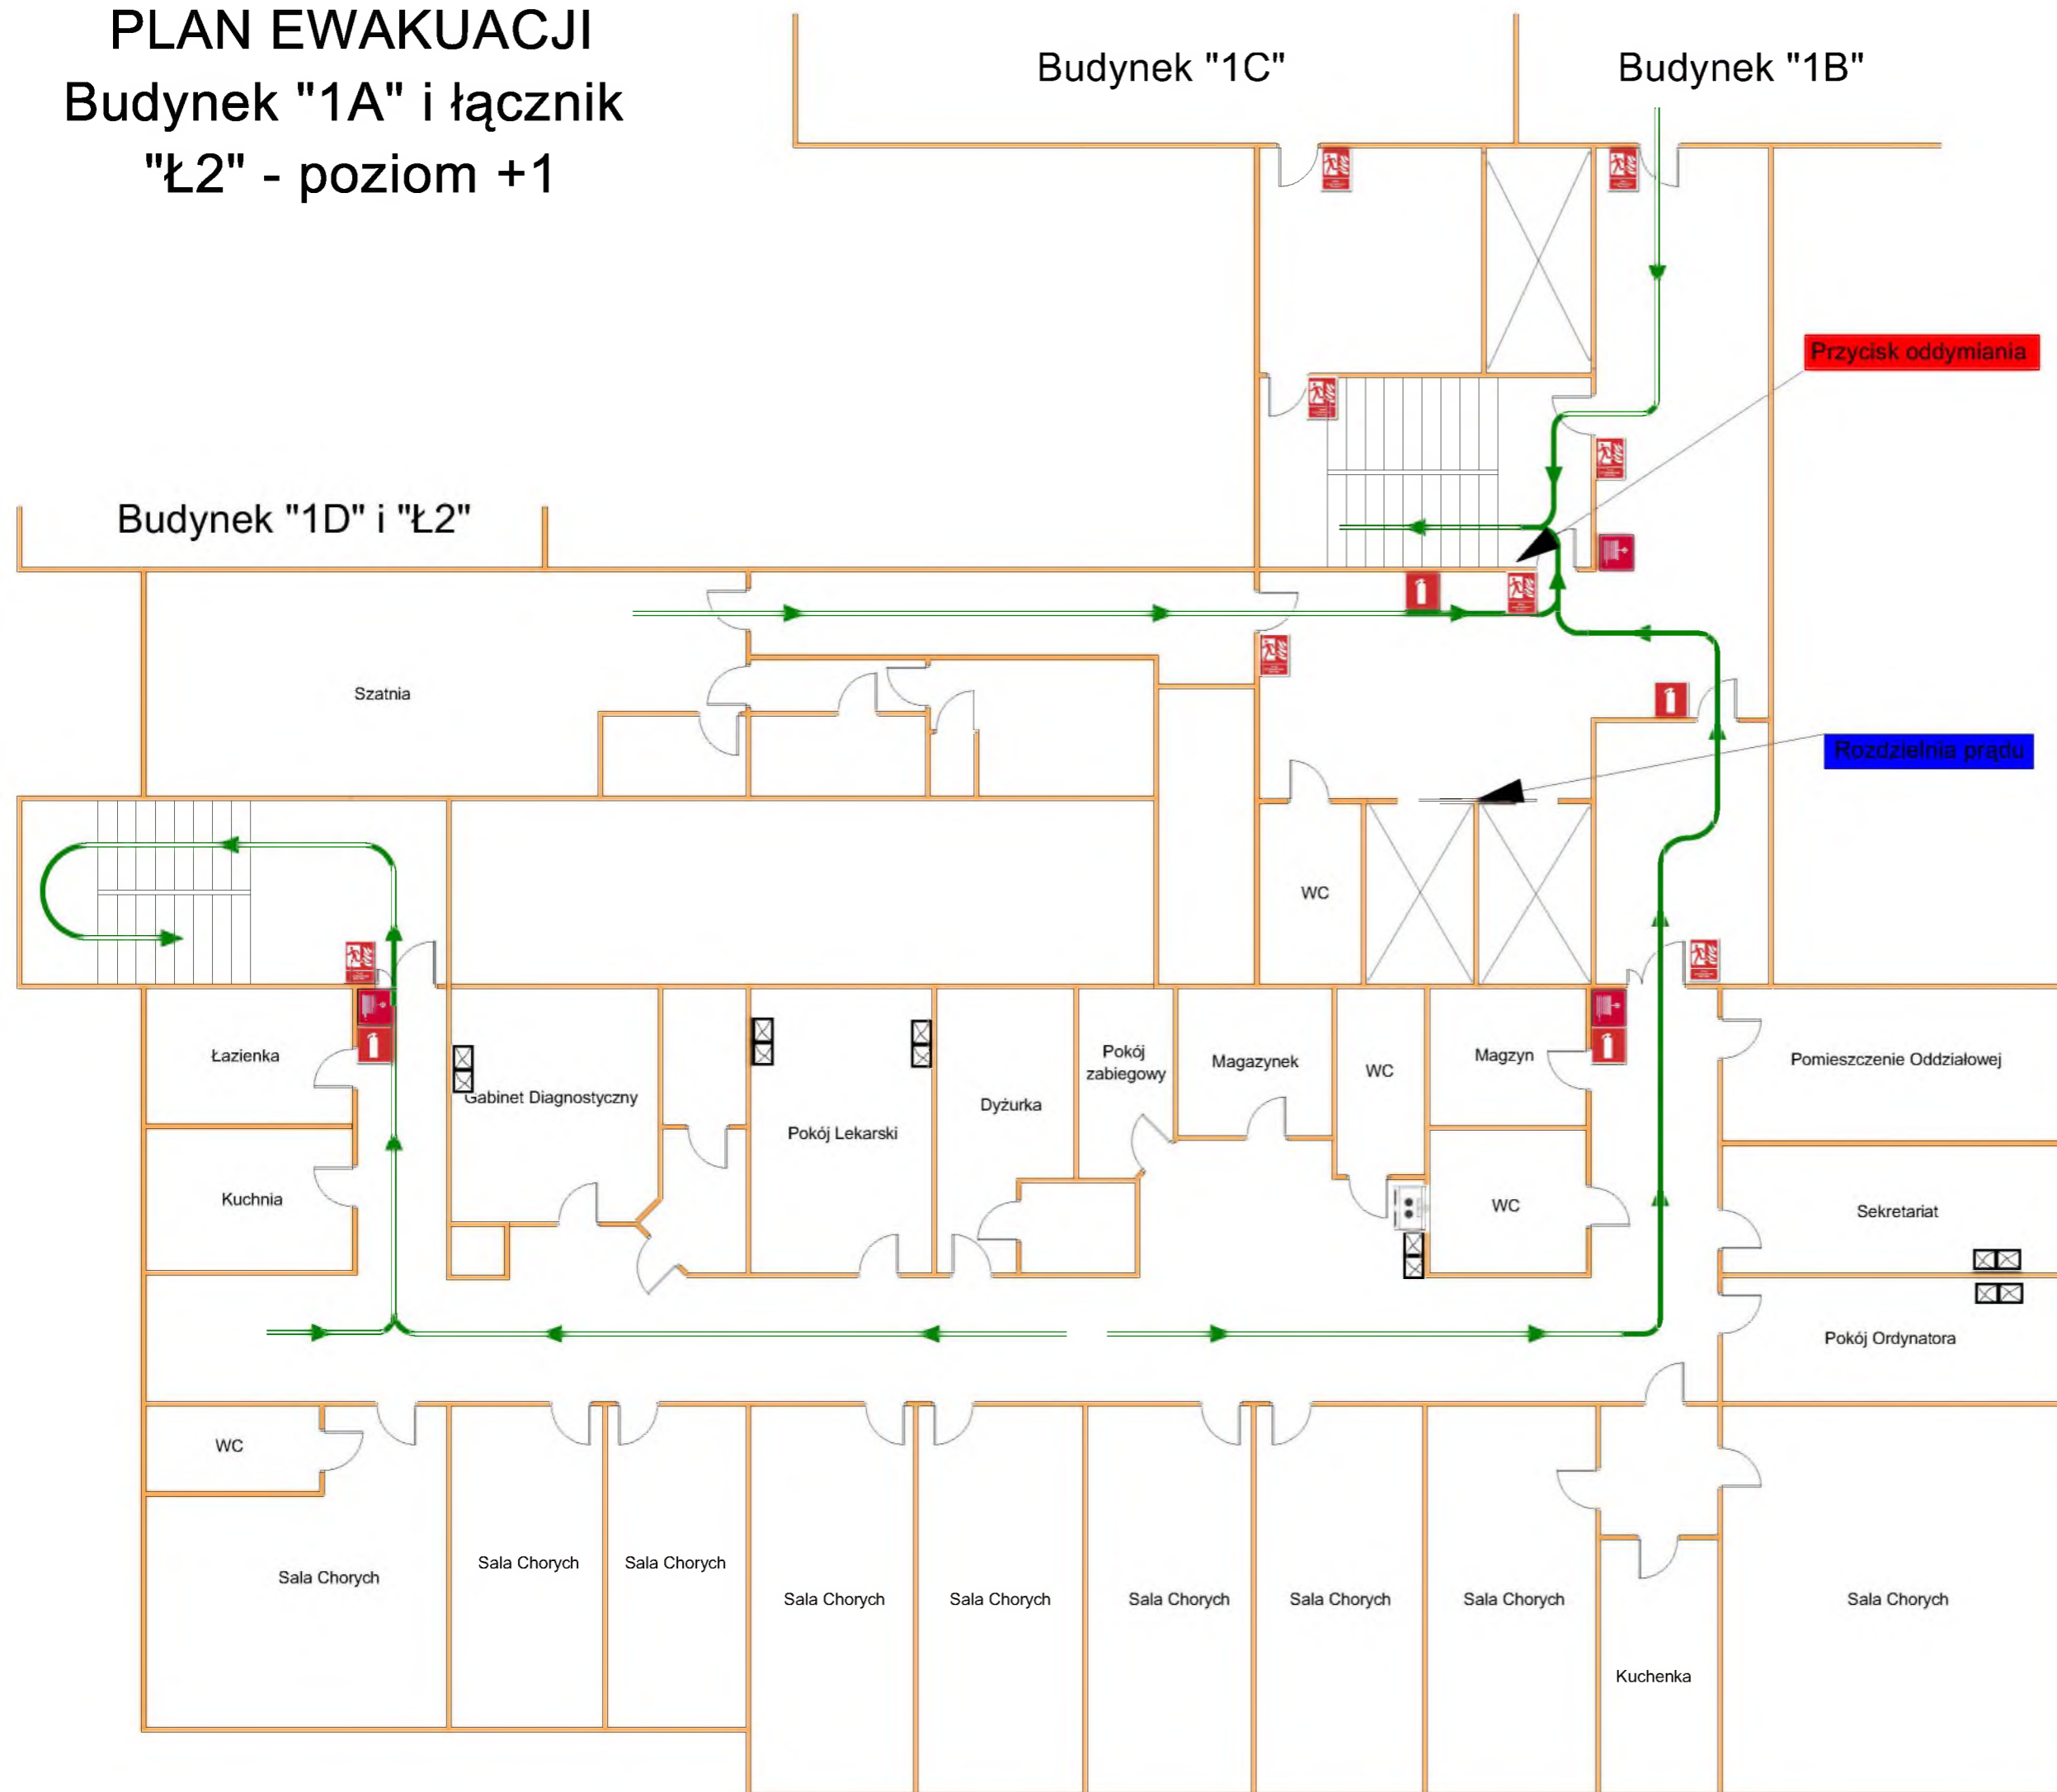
PLAN EWAKUACJI
Budynek "1A" i łącznik "Ł2" - poziom +1

Budynek "1C"

Budynek "1B"

Przycisk oddymiania

Budynek "1D" i "Ł2"

Szatnia

Rozdzielnia prądu

WC

Łazienka

Gabinet Diagnostyczny

Pokój Lekarski

Dyżurka

Pokój zabiegowy

Magazynek

WC

Magzyn

Pomieszczenie Oddziałowej

Kuchnia

WC

Sekretariat

Pokój Ordynatora

WC

Sala Chorych

Sala Chorych

Sala Chorych

Sala Chorych

Sala Chorych

Sala Chorych

Sala Chorych

Sala Chorych

Sala Chorych

Kuchenka